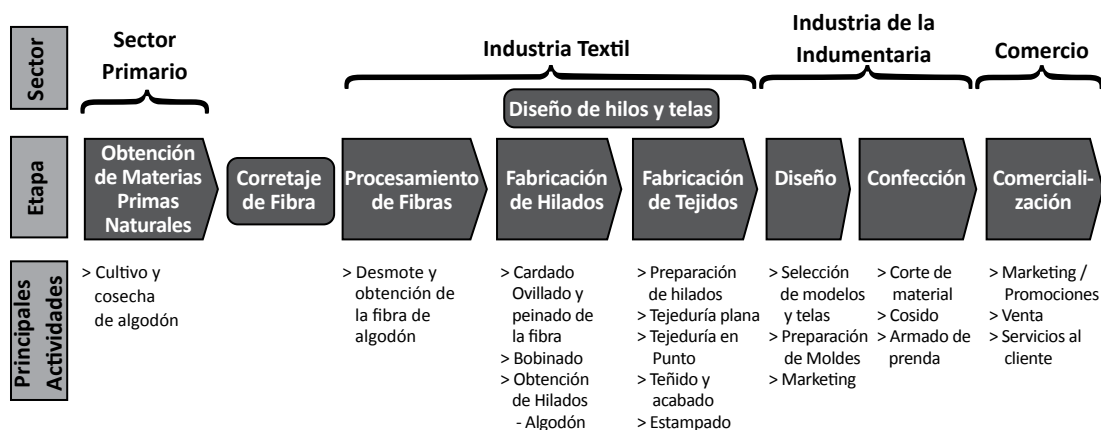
Sector

Sector Primario

Industria Textil

Industria de la Indumentaria

Comercio

Diseño de hilos y telas

Etapa

Obtención de Materias Primas Naturales

Corretaje de Fibra

Procesamiento de Fibras

Fabricación de Hilados

Fabricación de Tejidos

Diseño

Confección

Comercialización

Principales Actividades

> Cultivo y cosecha de algodón

> Desmote y obtención de la fibra de algodón

> Cardado Ovillado y peinado de la fibra
> Bobinado
> Obtención de Hilados - Algodón

> Preparación de hilados
> Tejeduría plana
> Tejeduría en Punto
> Teñido y acabado
> Estampado

> Selección de modelos y telas
> Preparación de Moldes
> Marketing

> Corte de material
> Cosido
> Armado de prenda

> Marketing / Promociones
> Venta
> Servicios al cliente